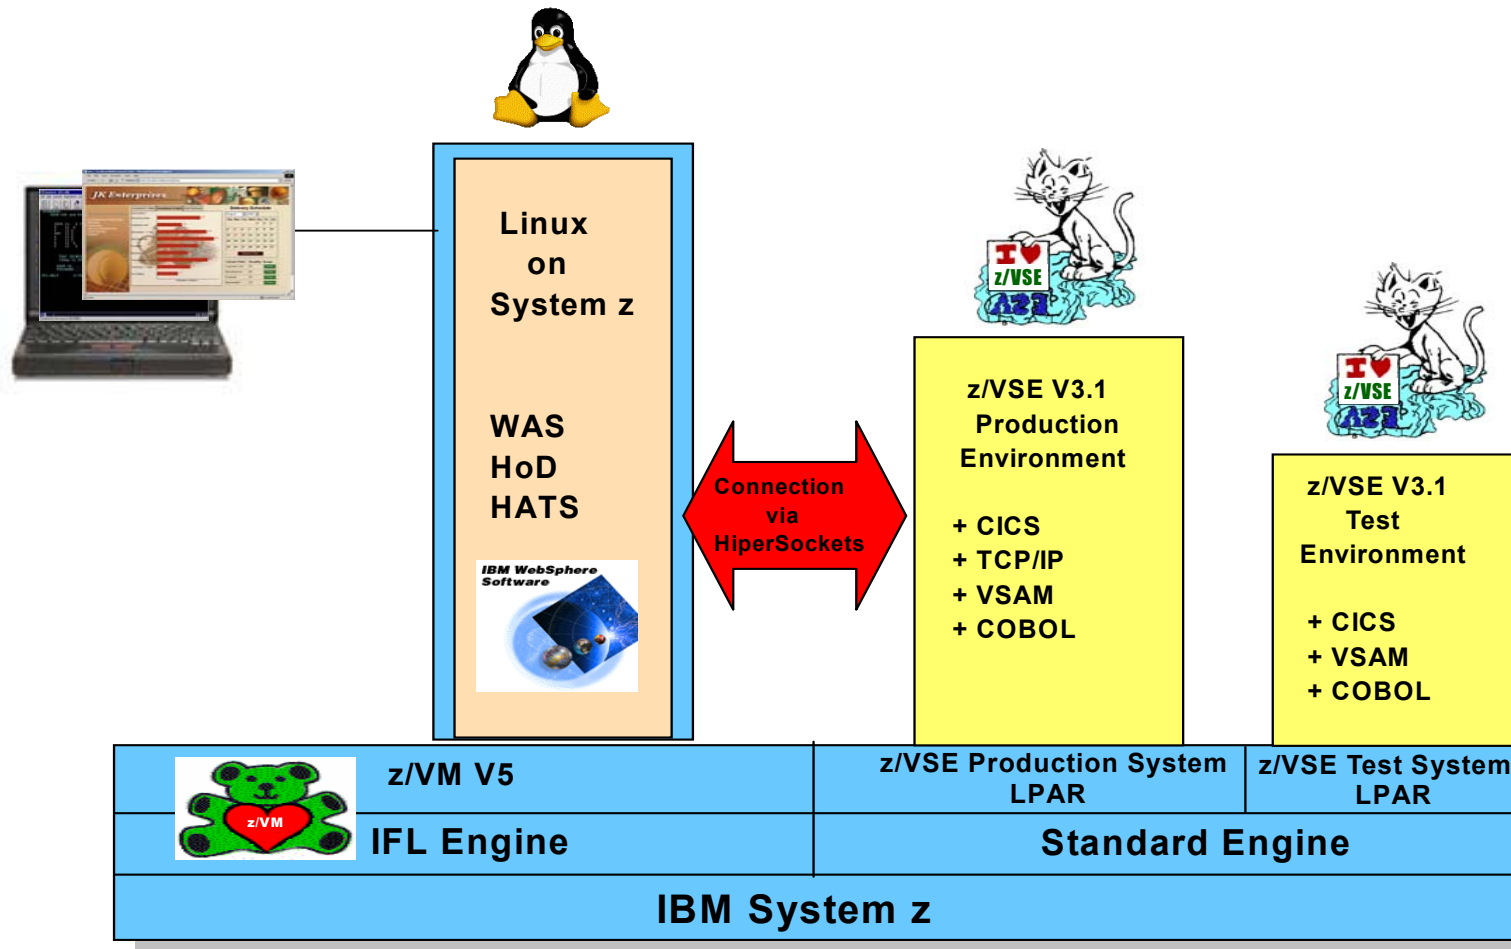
JK Enterprises

Linux on System z

WAS
HoD
HATS

IBM WebSphere Software

Connection via HiperSockets

I ♥ z/VSE

z/VSE V3.1 Production Environment

+ CICS
+ TCP/IP
+ VSAM
+ COBOL

I ♥ z/VSE

z/VSE V3.1 Test Environment

+ CICS
+ VSAM
+ COBOL

z/VM

z/VM V5

IFL Engine

z/VSE Production System LPAR

z/VSE Test System LPAR

Standard Engine

IBM System z